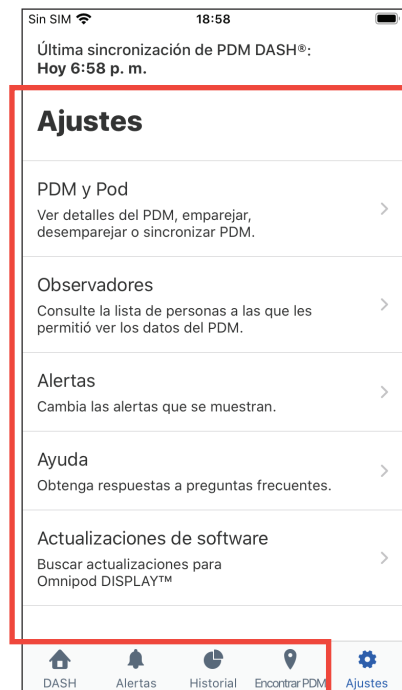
Sin SIM 18:58

Última sincronización de PDM DASH®:
Hoy 6:58 p. m.

Ajustes

PDM y Pod
Ver detalles del PDM, emparejar, desemparejar o sincronizar PDM.

Observadores
Consulte la lista de personas a las que les permitió ver los datos del PDM.

Alertas
Cambia las alertas que se muestran.

Ayuda
Obtenga respuestas a preguntas frecuentes.

Actualizaciones de software
Buscar actualizaciones para Omnipod DISPLAY™

DASH Alertas Historial Encontrar PDM Ajustes